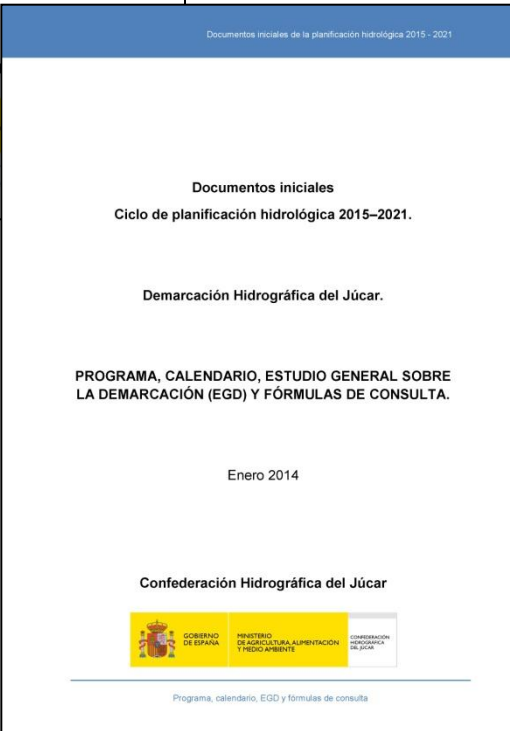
Documentos iniciales de la planificación hidrológica 2015 - 2021

Documentos iniciales
Ciclo de planificación hidrológica 2015–2021.

Demarcación Hidrográfica del Júcar.

PROGRAMA, CALENDARIO, ESTUDIO GENERAL SOBRE LA DEMARCACIÓN (EGD) Y FÓRMULAS DE CONSULTA.

Enero 2014

Confederación Hidrográfica del Júcar

GOBIERNO DE ESPAÑA
MINISTERIO DE AGRICULTURA, ALIMENTACIÓN Y MEDIO AMBIENTE
CONFEDERACIÓN HIDROGRÁFICA DEL JÚCAR

Programa, calendario, EGD y fórmulas de consulta